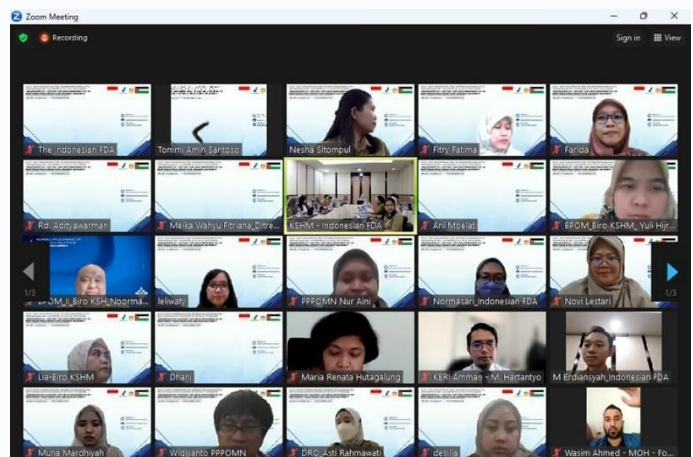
Zoom Meeting
Recording
Sign in
View
The Indonesian FDA
Tommi Amin Santoso
Nesha Sitompul
Fitry Fatima
Farida
Rd. Adityawarman
Meika Wahyu Fitriana_Ditre...
KSHM - Indonesian FDA
Ani Moelat
BPOM_Biro KSHM_Yuli Hijr...
BPOM_II_Biro KSH_Noorma...
leliwaty
PPPOMN Nur Aini
Normasari_Indonesian FDA
Novi Lestari
1/3
1/3
Lia-Biro KSHM
Dhani
Maria Renata Hutagalung
KBRI Amman - M. Hartantyo
M Erdiansyah_Indonesian FDA
Muna Marchiyah
Widiyanto PPPOMN
DRO_Asti Rahmawati
desilia
Wasim Ahmed - MOH - Fo...